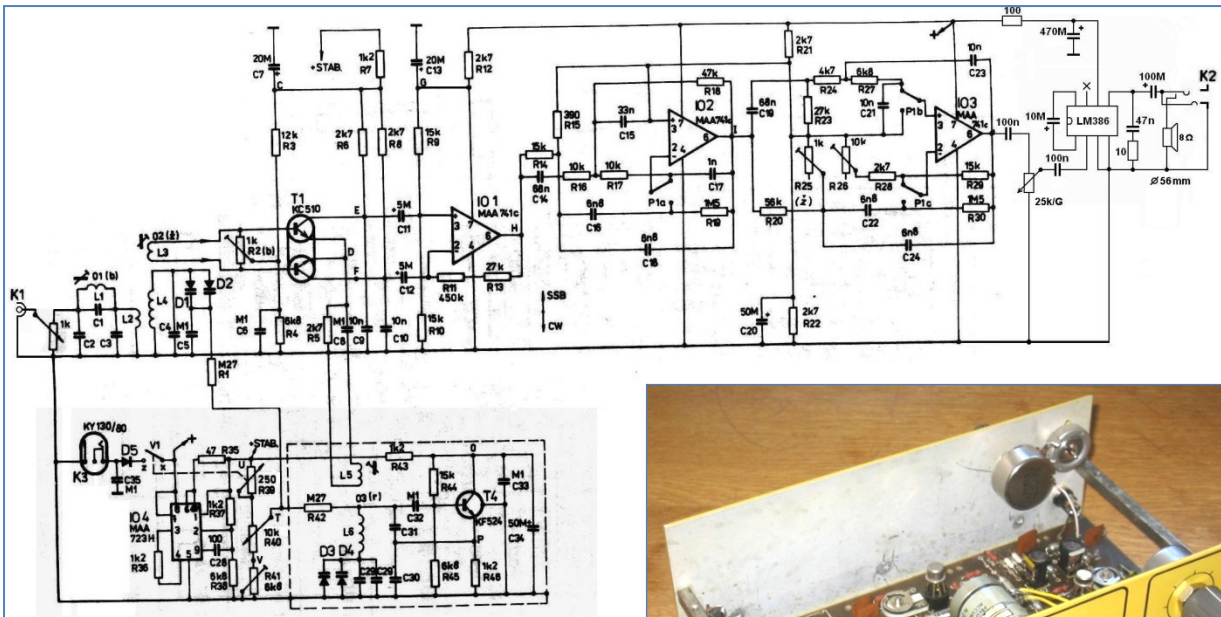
100
470M
20M C7
+STAB.
1k2 R7
20M C13
2k7 R12
2k7 R21
10n
C23
4k7 R24
6k8 R27
47k R18
390 R15
33n C15
IO2 MAA741c
68n C19
27k R23
10n C21
P1b
IO3 MAA741c
100n
10M
LM386
100M
K2
47n
10
8Ω
Ø 56mm
100n
25k/G
C
G
12k R3
2k7 R6
2k7 R8
15k R9
T1 KC510
E
5M C11
15k R14
68n C14
10k R16
10k R17
1n C17
P1a
1M5 R19
6n8 C16
6n8 C18
1k
10k
R25 (ž)
R26
2k7 R28
56k R20
6n8 C22
P1c
15k R29
1M5 R30
6n8 C24
IO1 MAA741c
H
O2 (ž)
L3
1k R2 (b)
D
F
5M C12
R11 450k
27k R13
SSB
CW
50M C20
2k7 R22
K1
O1 (b)
L1
C1
L2
1k
C2
C3
L4
D1
D2
C4
M1 C5
M1 C6
6k8 R4
2k7 R5
M1 C8
10n C9
10n C10
15k R10
M27 R1
KY130/80
K3
D5
C35 M1
V1
47 R35
+STAB.
250 R39
1k2 R43
0
15k R44
M1 C33
T4 KF524
50M C34
IO4 MAA 723H
1k2 R37
100 C28
10k R40
1k2 R36
6k8 R38
R41 6k8
M27 R42
O3 (r)
L5
L6
M1 C32
C31
P
D3 D4
C29 C29
C30
6k8 R45
1k2 R46